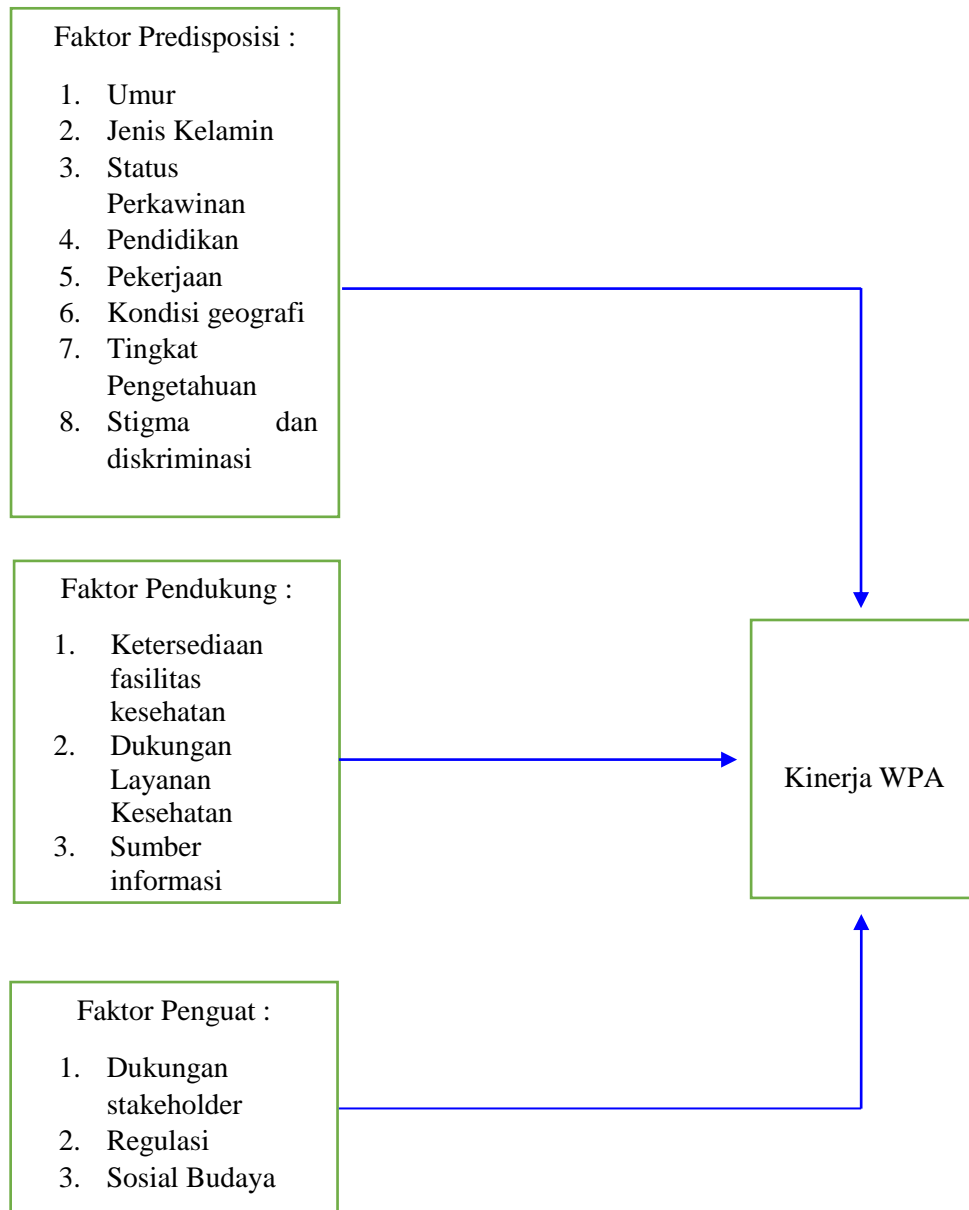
Faktor Predisposisi :

1. Umur
2. Jenis Kelamin
3. Status Perkawinan
4. Pendidikan
5. Pekerjaan
6. Kondisi geografi
7. Tingkat Pengetahuan
8. Stigma dan diskriminasi

Faktor Pendukung :

1. Ketersediaan fasilitas kesehatan
2. Dukungan Layanan Kesehatan
3. Sumber informasi

Faktor Penguat :

1. Dukungan stakeholder
2. Regulasi
3. Sosial Budaya

Kinerja WPA